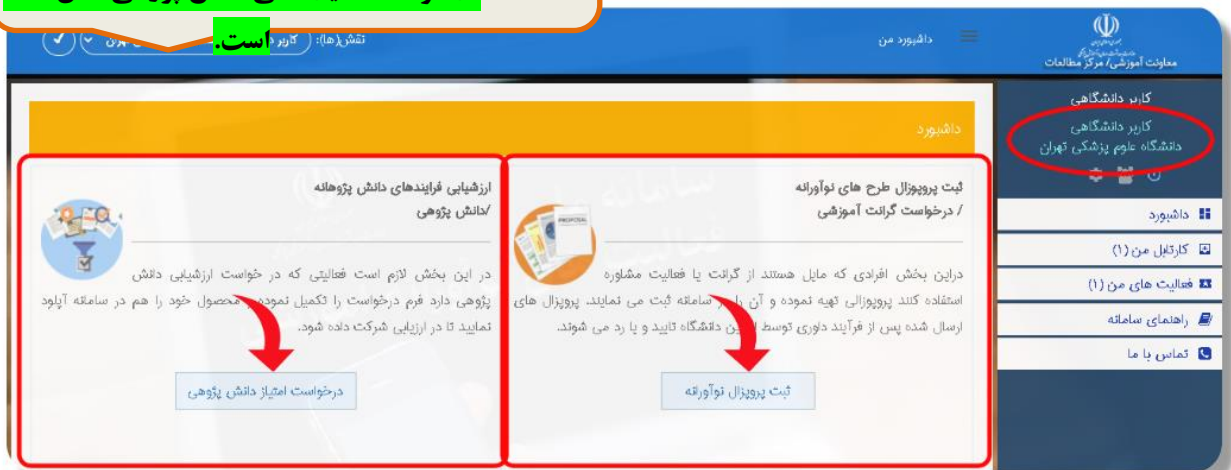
است.

نقش(ها): کاربر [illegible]

داشبورد من

معاونت آموزشی/ مرکز مطالعات

کاربر دانشگاهی
کاربر دانشگاهی
دانشگاه علوم پزشکی تهران

داشبورد
کارتابل من (۱)
فعالیت های من (۱)
راهنمای سامانه
تماس با ما

داشبورد

ثبت پروپوزال طرح های نوآورانه / درخواست گرانت آموزشی

دراین بخش افرادی که مایل هستند از گرانت یا فعالیت مشاوره استفاده کنند پروپوزالی تهیه نموده و آن را در سامانه ثبت می نمایند. پروپوزال های ارسال شده پس از فرآیند داوری توسط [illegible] دانشگاه تایید و یا رد می شوند.

ثبت پروپوزال نوآورانه

ارزشیابی فرایندهای دانش پژوهانه /دانش پژوهی

در این بخش لازم است فعالیتی که در خواست ارزشیابی دانش پژوهی دارد فرم درخواست را تکمیل نموده و محصول خود را هم در سامانه آپلود نمایید تا در ارزیابی شرکت داده شود.

درخواست امتیاز دانش پژوهی

PROPOSAL